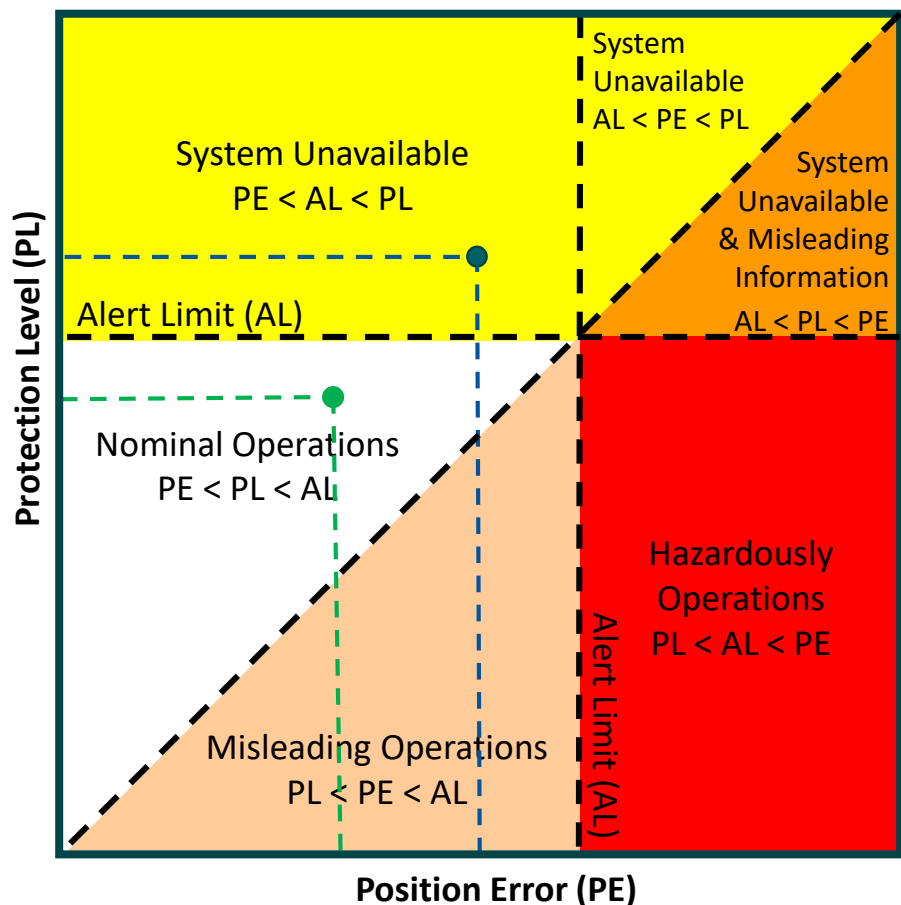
System Unavailable
PE < AL < PL

System Unavailable
AL < PE < PL

System Unavailable & Misleading Information
AL < PL < PE

Alert Limit (AL)

Nominal Operations
PE < PL < AL

Hazardously Operations
PL < AL < PE

Alert Limit (AL)

Misleading Operations
PL < PE < AL

Protection Level (PL)

Position Error (PE)